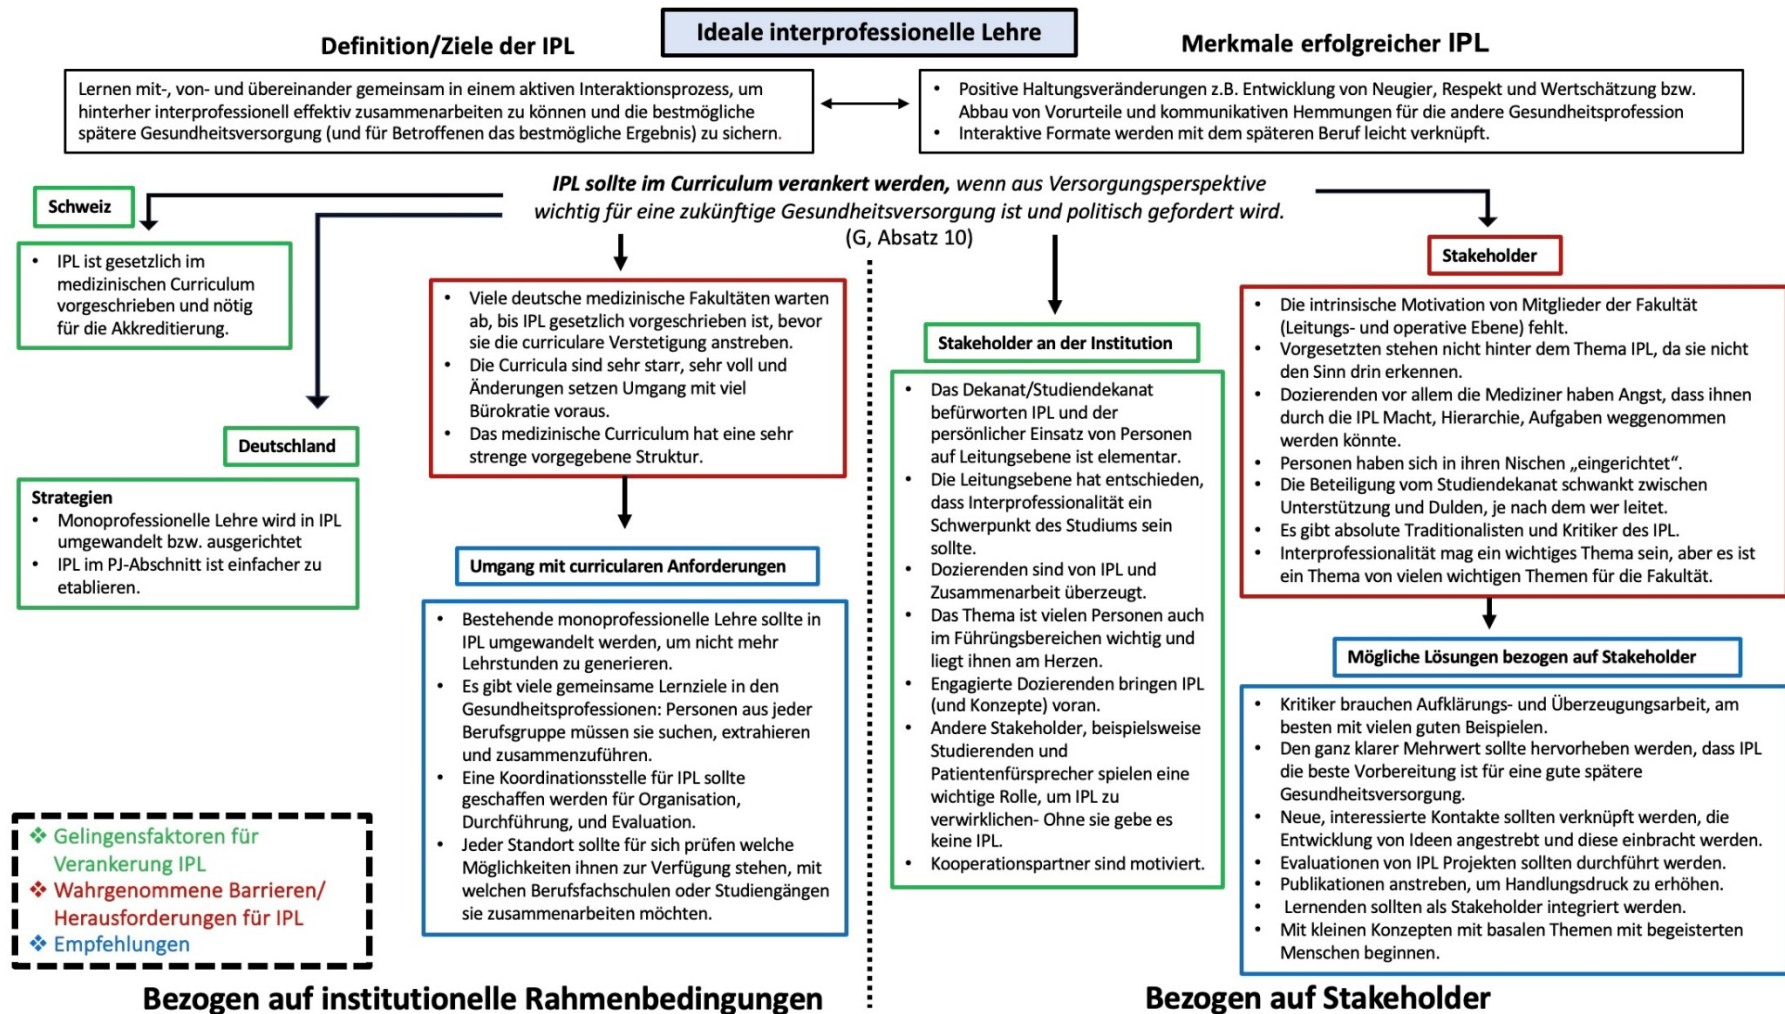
Ideale interprofessionelle Lehre

Definition/Ziele der IPL

Lernen mit-, von- und übereinander gemeinsam in einem aktiven Interaktionsprozess, um hinterher interprofessionell effektiv zusammenarbeiten zu können und die bestmögliche spätere Gesundheitsversorgung (und für Betroffenen das bestmögliche Ergebnis) zu sichern.

Merkmale erfolgreicher IPL

• Positive Haltungsveränderungen z.B. Entwicklung von Neugier, Respekt und Wertschätzung bzw. Abbau von Vorurteile und kommunikativen Hemmungen für die andere Gesundheitsprofession
• Interaktive Formate werden mit dem späteren Beruf leicht verknüpft.

***IPL sollte im Curriculum verankert werden,*** *wenn aus Versorgungsperspektive wichtig für eine zukünftige Gesundheitsversorgung ist und politisch gefordert wird.* (G, Absatz 10)

Schweiz

• IPL ist gesetzlich im medizinischen Curriculum vorgeschrieben und nötig für die Akkreditierung.

Deutschland

Strategien
• Monoprofessionelle Lehre wird in IPL umgewandelt bzw. ausgerichtet
• IPL im PJ-Abschnitt ist einfacher zu etablieren.

• Viele deutsche medizinische Fakultäten warten ab, bis IPL gesetzlich vorgeschrieben ist, bevor sie die curriculare Verstetigung anstreben.
• Die Curricula sind sehr starr, sehr voll und Änderungen setzen Umgang mit viel Bürokratie voraus.
• Das medizinische Curriculum hat eine sehr strenge vorgegebene Struktur.

Umgang mit curricularen Anforderungen

• Bestehende monoprofessionelle Lehre sollte in IPL umgewandelt werden, um nicht mehr Lehrstunden zu generieren.
• Es gibt viele gemeinsame Lernziele in den Gesundheitsprofessionen: Personen aus jeder Berufsgruppe müssen sie suchen, extrahieren und zusammenzuführen.
• Eine Koordinationsstelle für IPL sollte geschaffen werden für Organisation, Durchführung, und Evaluation.
• Jeder Standort sollte für sich prüfen welche Möglichkeiten ihnen zur Verfügung stehen, mit welchen Berufsfachschulen oder Studiengängen sie zusammenarbeiten möchten.

❖ Gelingensfaktoren für Verankerung IPL
❖ Wahrgenommene Barrieren/ Herausforderungen für IPL
❖ Empfehlungen

Stakeholder an der Institution

• Das Dekanat/Studiendekanat befürworten IPL und der persönlicher Einsatz von Personen auf Leitungsebene ist elementar.
• Die Leitungsebene hat entschieden, dass Interprofessionalität ein Schwerpunkt des Studiums sein sollte.
• Dozierenden sind von IPL und Zusammenarbeit überzeugt.
• Das Thema ist vielen Personen auch im Führungsbereichen wichtig und liegt ihnen am Herzen.
• Engagierte Dozierenden bringen IPL (und Konzepte) voran.
• Andere Stakeholder, beispielsweise Studierenden und Patientenfürsprecher spielen eine wichtige Rolle, um IPL zu verwirklichen- Ohne sie gebe es keine IPL.
• Kooperationspartner sind motiviert.

Stakeholder

• Die intrinsische Motivation von Mitglieder der Fakultät (Leitungs- und operative Ebene) fehlt.
• Vorgesetzten stehen nicht hinter dem Thema IPL, da sie nicht den Sinn drin erkennen.
• Dozierenden vor allem die Mediziner haben Angst, dass ihnen durch die IPL Macht, Hierarchie, Aufgaben weggenommen werden könnte.
• Personen haben sich in ihren Nischen „eingerichtet".
• Die Beteiligung vom Studiendekanat schwankt zwischen Unterstützung und Dulden, je nach dem wer leitet.
• Es gibt absolute Traditionalisten und Kritiker des IPL.
• Interprofessionalität mag ein wichtiges Thema sein, aber es ist ein Thema von vielen wichtigen Themen für die Fakultät.

Mögliche Lösungen bezogen auf Stakeholder

• Kritiker brauchen Aufklärungs- und Überzeugungsarbeit, am besten mit vielen guten Beispielen.
• Den ganz klarer Mehrwert sollte hervorheben werden, dass IPL die beste Vorbereitung ist für eine gute spätere Gesundheitsversorgung.
• Neue, interessierte Kontakte sollten verknüpft werden, die Entwicklung von Ideen angestrebt und diese einbracht werden.
• Evaluationen von IPL Projekten sollten durchführt werden.
• Publikationen anstreben, um Handlungsdruck zu erhöhen.
• Lernenden sollten als Stakeholder integriert werden.
• Mit kleinen Konzepten mit basalen Themen mit begeisterten Menschen beginnen.

Bezogen auf institutionelle Rahmenbedingungen

Bezogen auf Stakeholder